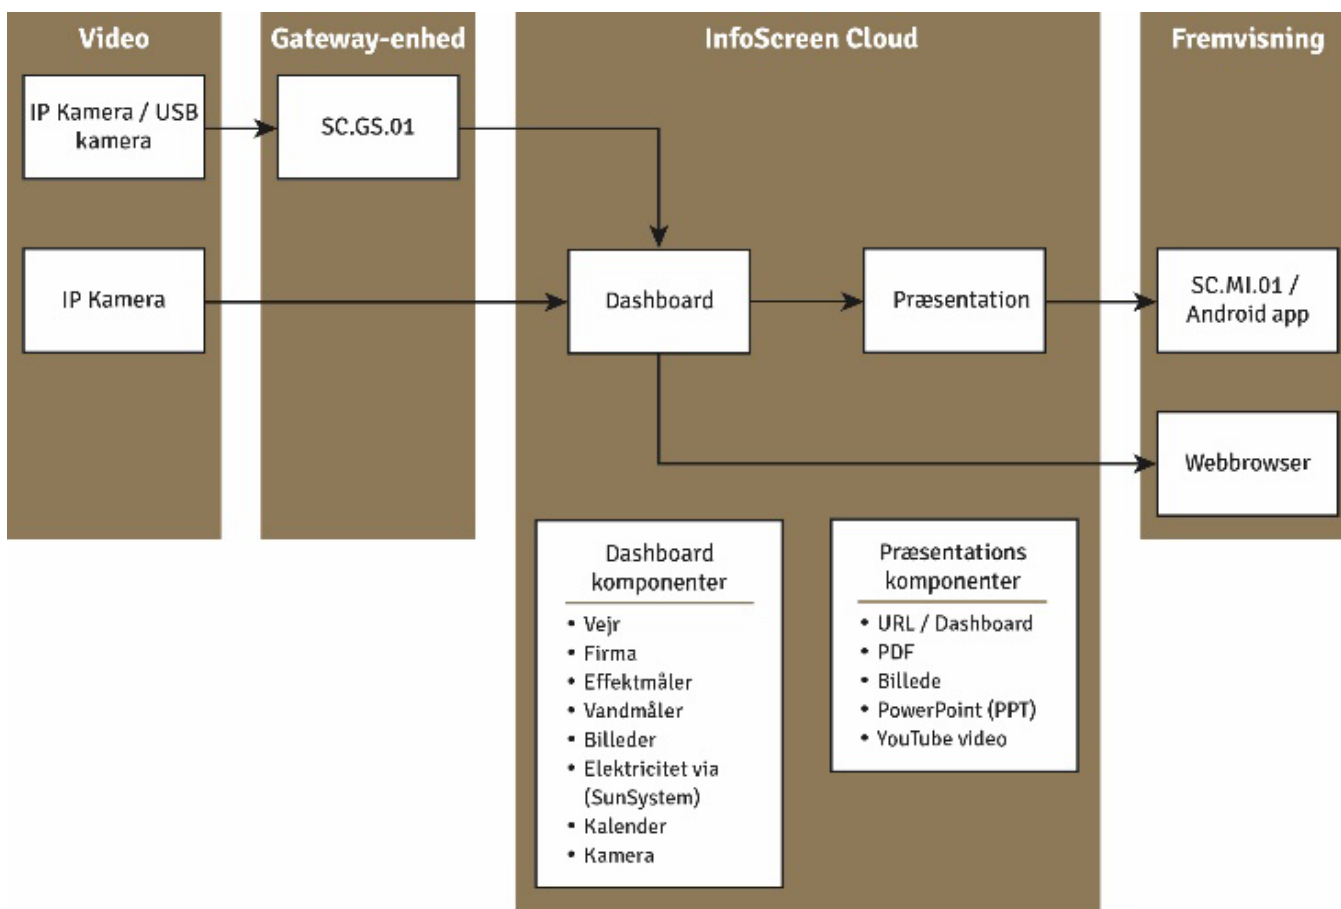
Video

IP Kamera / USB kamera

IP Kamera

Gateway-enhed

SC.GS.01

InfoScreen Cloud

Dashboard

Præsentation

Fremvisning

SC.MI.01 / Android app

Webbrowser

Dashboard komponenter

- Vejr
- Firma
- Effektmåler
- Vandmåler
- Billeder
- Elektricitet via (SunSystem)
- Kalender
- Kamera

Præsentations komponenter

- URL / Dashboard
- PDF
- Billede
- PowerPoint (PPT)
- YouTube video